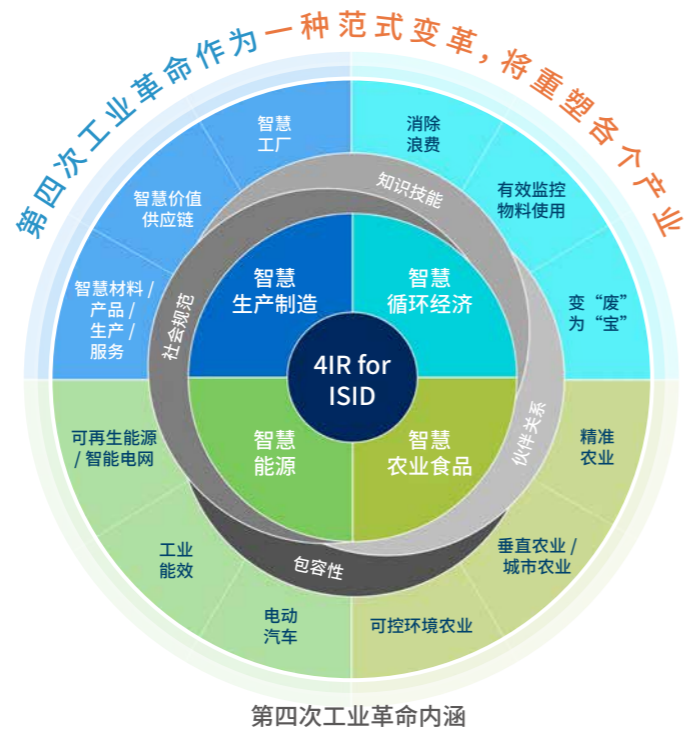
第四次工业革命作为一种范式变革，将重塑各个产业

智慧工厂

消除浪费

智慧价值供应链

有效监控物料使用

智慧材料 / 产品 / 生产 / 服务

变“废”为“宝”

知识技能

社会规范

智慧生产制造

智慧循环经济

4IR for ISID

智慧能源

智慧农业食品

伙伴关系

可再生能源 / 智能电网

精准农业

工业能效

垂直农业 / 城市农业

包容性

电动汽车

可控环境农业

第四次工业革命内涵